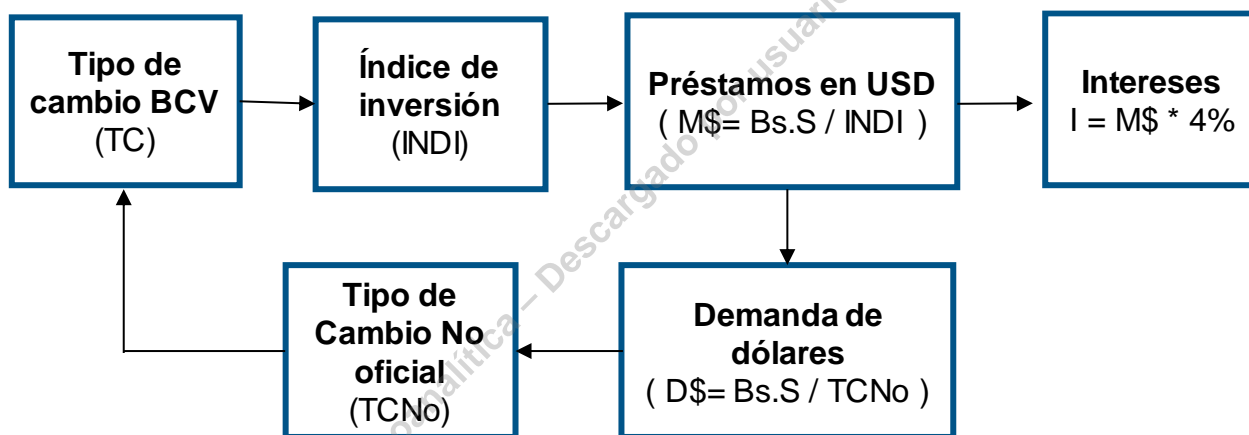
**Tipo de cambio BCV**
(TC)

**Índice de inversión**
(INDI)

**Préstamos en USD**
( M$= Bs.S / INDI )

**Intereses**
I = M$ * 4%

**Demanda de dólares**
( D$= Bs.S / TCNo )

**Tipo de Cambio No oficial**
(TCNo)

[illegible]nalítica – Descargado por usuario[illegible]